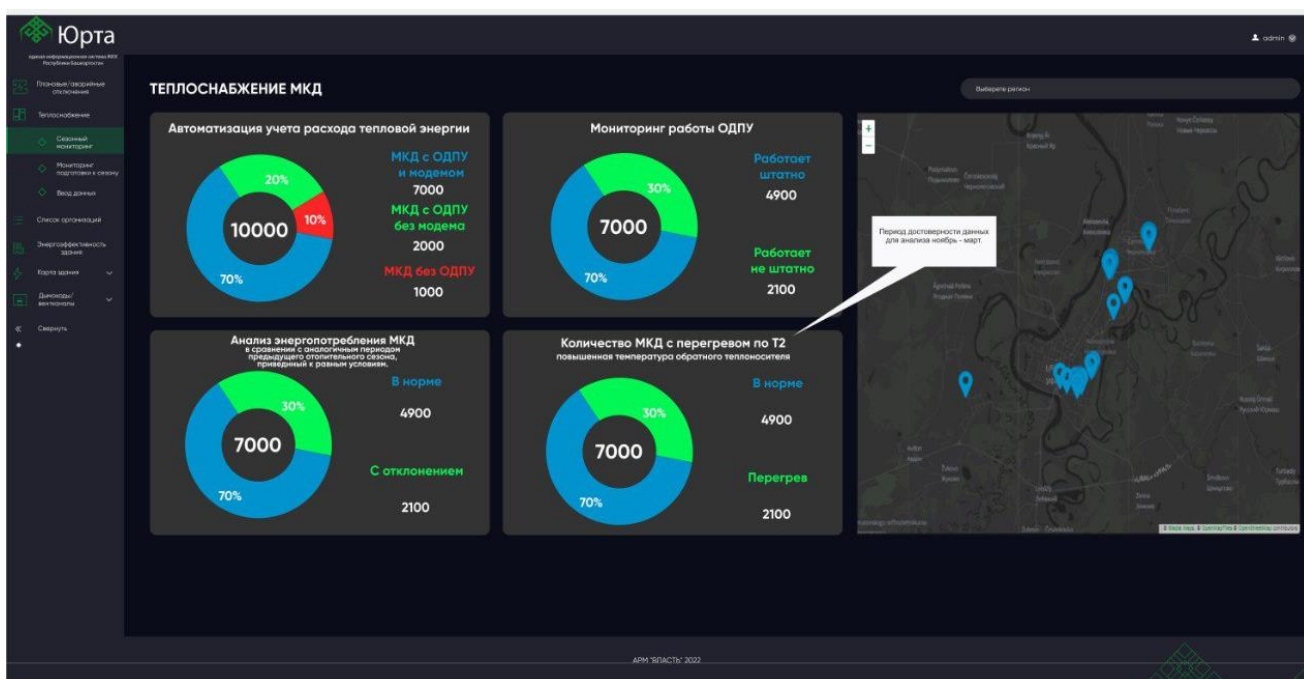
Юрта

единая информационная система ЖКХ Республики Башкортостан

admin

Плановые/аварийные отключения

Теплоснабжение

Сезонный мониторинг

Мониторинг подготовки к сезону

Ввод данных

Список организаций

Энергоэффективность здания

Карта здания

Дымоходы/вентканалы

Свернуть

ТЕПЛОСНАБЖЕНИЕ МКД

Выберите регион

Автоматизация учета расхода тепловой энергии

20%

10%

10000

70%

МКД с ОДПУ и модемом

7000

МКД с ОДПУ без модема

2000

МКД без ОДПУ

1000

Мониторинг работы ОДПУ

30%

7000

70%

Работает штатно

4900

Работает не штатно

2100

Период достоверности данных для анализа ноябрь - март.

Анализ энергопотребления МКД

в сравнении с аналогичным периодом предыдущего отопительного сезона, приведенный к равным условиям.

30%

7000

70%

В норме

4900

С отклонением

2100

Количество МКД с перегревом по Т2

повышенная температура обратного теплоносителя

30%

7000

70%

В норме

4900

Перегрев

2100

+

-

АРМ "ВЛАСТЬ" 2022